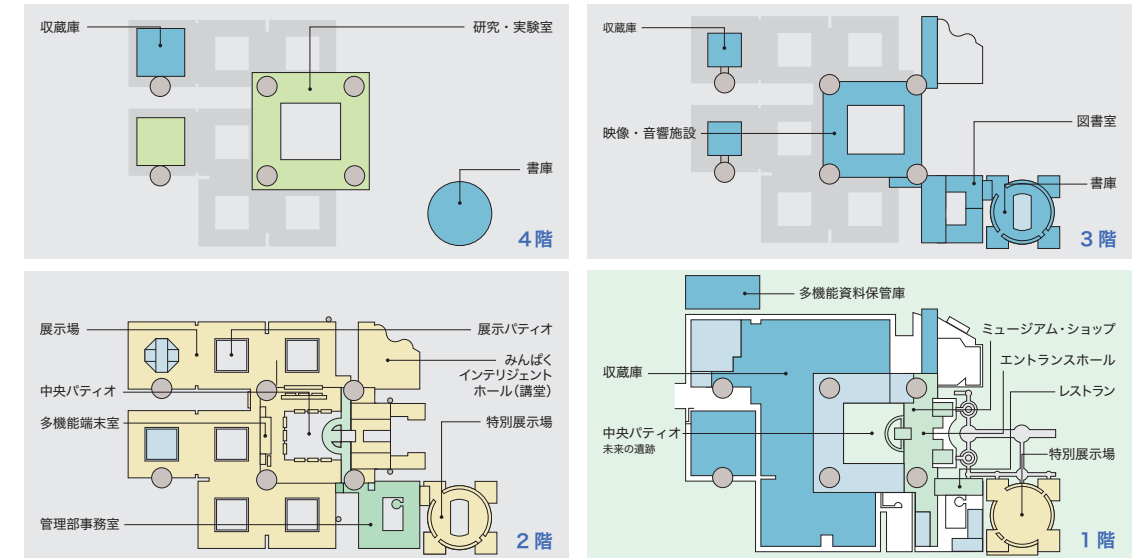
収蔵庫

研究・実験室

書庫

4階

収蔵庫

映像・音響施設

図書室

書庫

3階

展示場

展示パティオ

みんぱく
インテリジェント
ホール（講堂）

中央パティオ

多機能端末室

特別展示場

管理部事務室

2階

多機能資料保管庫

ミュージアム・ショップ

エントランスホール

収蔵庫

レストラン

中央パティオ
未来の遺跡

特別展示場

1階